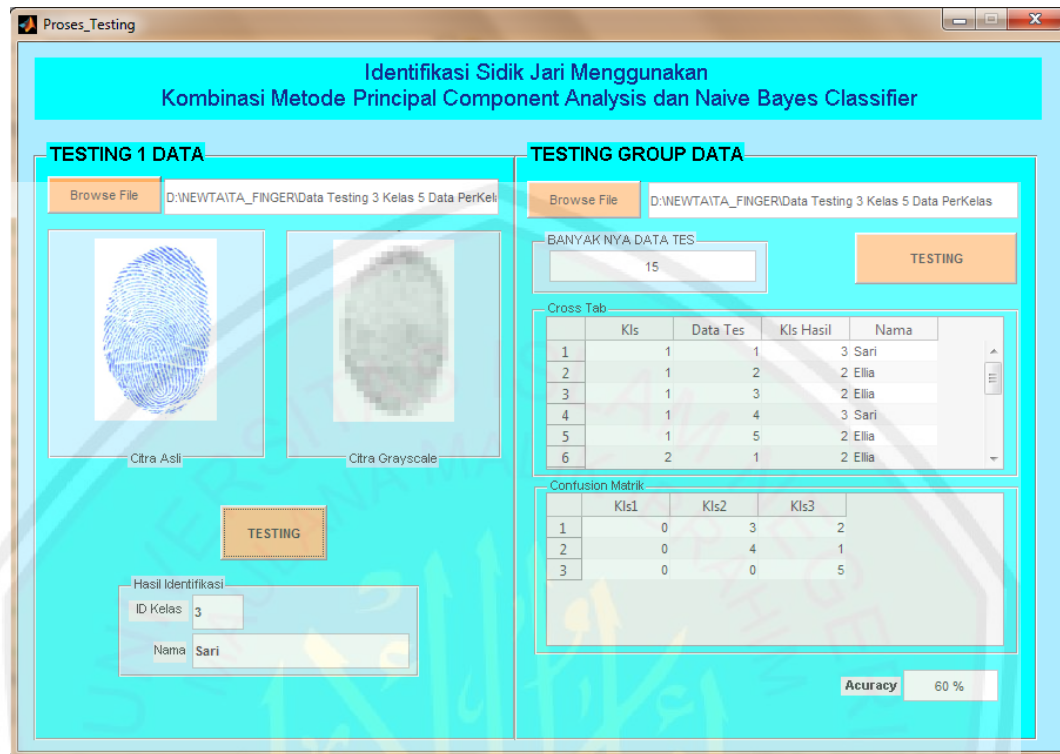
Proses_Testing

Identifikasi Sidik Jari Menggunakan
Kombinasi Metode Principal Component Analysis dan Naive Bayes Classifier

TESTING 1 DATA

Browse File D:\NEWTA\TA_FINGER\Data Testing 3 Kelas 5 Data PerKel

Citra Asli

Citra Grayscale

TESTING

Hasil Identifikasi
ID Kelas 3
Nama Sari

TESTING GROUP DATA

Browse File D:\NEWTA\TA_FINGER\Data Testing 3 Kelas 5 Data PerKelas

BANYAK NYA DATA TES
15

TESTING

Cross Tab

| | Kls | Data Tes | Kls Hasil | Nama |
|---|---|---|---|---|
| 1 | 1 | 1 | 3 | Sari |
| 2 | 1 | 2 | 2 | Ellia |
| 3 | 1 | 3 | 2 | Ellia |
| 4 | 1 | 4 | 3 | Sari |
| 5 | 1 | 5 | 2 | Ellia |
| 6 | 2 | 1 | 2 | Ellia |

Confusion Matrik

| | Kls1 | Kls2 | Kls3 |
|---|---|---|---|
| 1 | 0 | 3 | 2 |
| 2 | 0 | 4 | 1 |
| 3 | 0 | 0 | 5 |

Acuracy 60 %